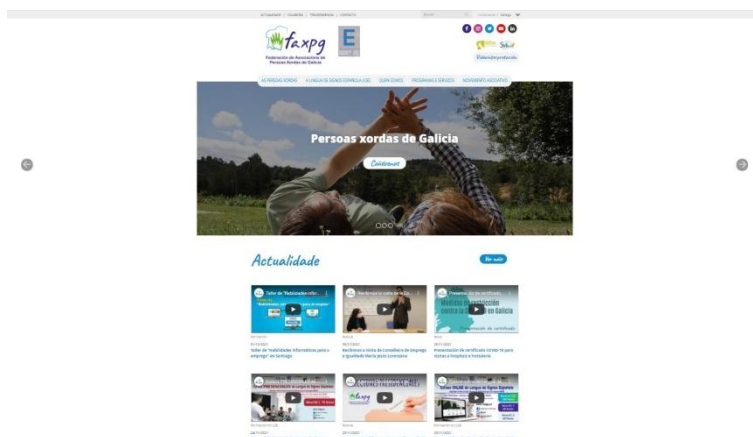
faxpg
Federación de Asociacións de Persoas Xordas de Galicia

AS PERSOAS XORDAS | A LINGUA DE SIGNOS ESPAÑOLA (LSE) | QUEN SOMOS | PROGRAMAS E SERVIZOS | MOVEMENTO ASOCIATIVO

Persoas xordas de Galicia

Coñécenos

Actualidade

Ver máis

Taller de "Habilidades informáticas para o emprego" en Santiago

Mediadas de protección contra o coronavirus en Galicia

Taller de "Habilidades informáticas para o emprego" en Santiago.

Recibimos a visita da Conselleira de Emprego e Igualdade María Jesús Lorenzana

Presentación do certificado COVID-19 para visitas a hospitais e hostalería

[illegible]

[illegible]

Cursos ONLINE de Lengua de Signos Española

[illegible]